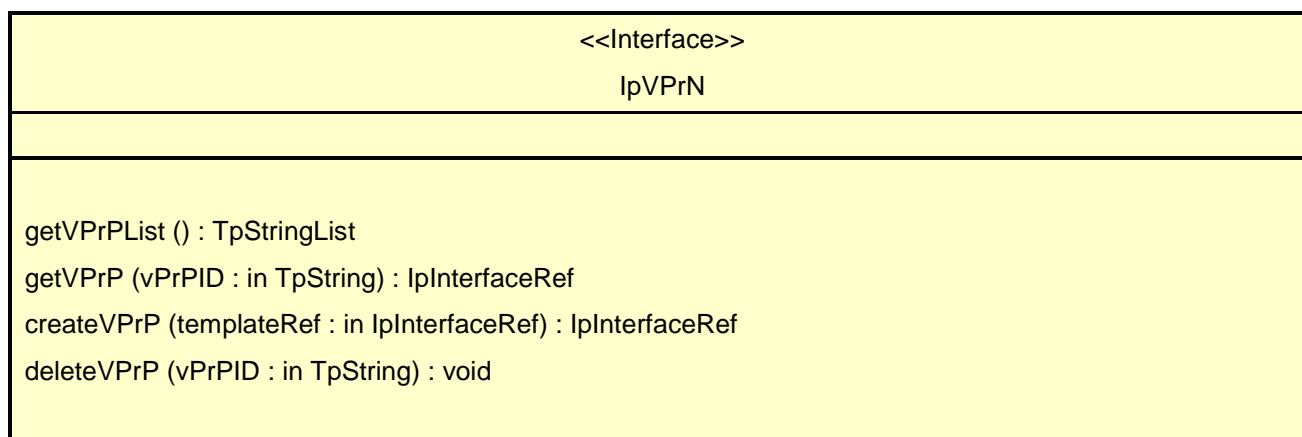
<<Interface>>

IpVPrN

getVPrPList () : TpStringList

getVPrP (vPrPID : in TpString) : IpInterfaceRef

createVPrP (templateRef : in IpInterfaceRef) : IpInterfaceRef

deleteVPrP (vPrPID : in TpString) : void